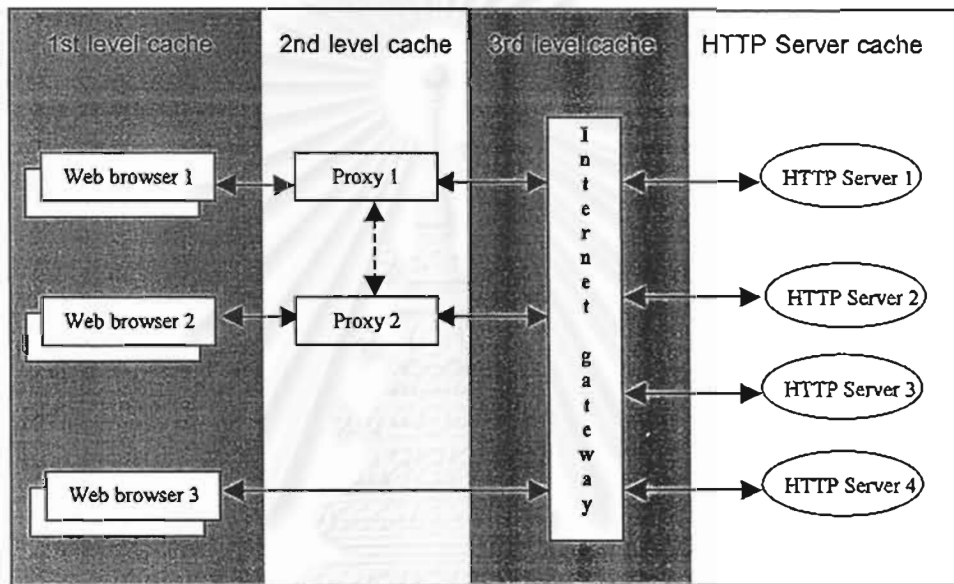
1st level cache

2nd level cache

3rd level cache

HTTP Server cache

Web browser 1

Proxy 1

Web browser 2

Proxy 2

Web browser 3

Internet gateway

HTTP Server 1

HTTP Server 2

HTTP Server 3

HTTP Server 4